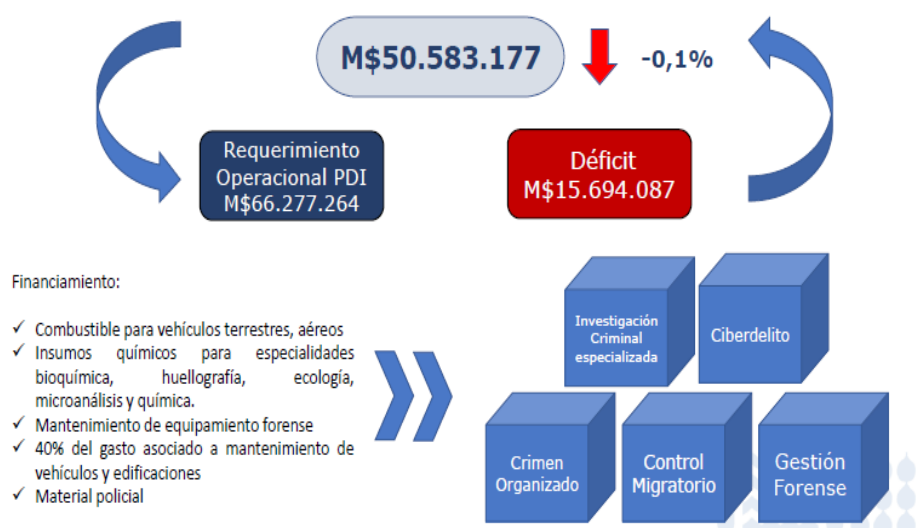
M$50.583.177

-0,1%

Requerimiento Operacional PDI M$66.277.264

Déficit M$15.694.087

Financiamiento:

✓ Combustible para vehículos terrestres, aéreos
✓ Insumos químicos para especialidades bioquímica, huellografía, ecología, microanálisis y química.
✓ Mantenimiento de equipamiento forense
✓ 40% del gasto asociado a mantenimiento de vehículos y edificaciones
✓ Material policial

Investigación Criminal especializada

Ciberdelito

Crimen Organizado

Control Migratorio

Gestión Forense